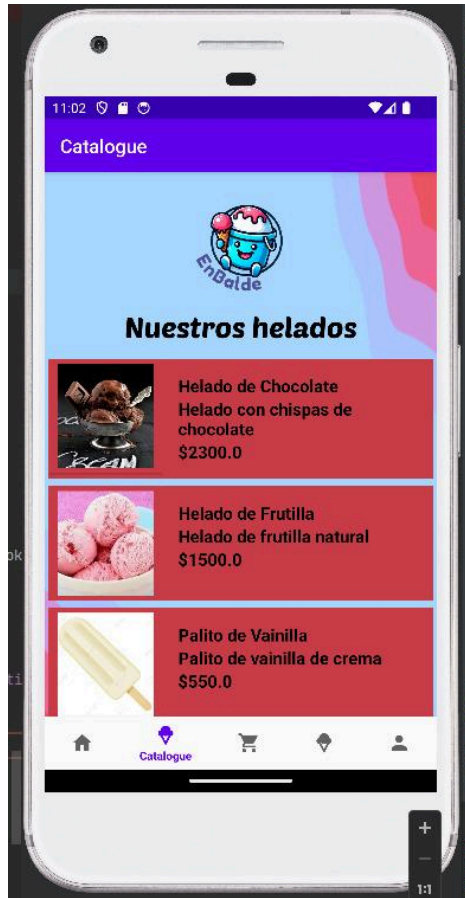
11:02

Catalogue

EnBalde

Nuestros helados

Helado de Chocolate
Helado con chispas de chocolate
$2300.0

Helado de Frutilla
Helado de frutilla natural
$1500.0

Palito de Vainilla
Palito de vainilla de crema
$550.0

Catalogue

+
−
1:1